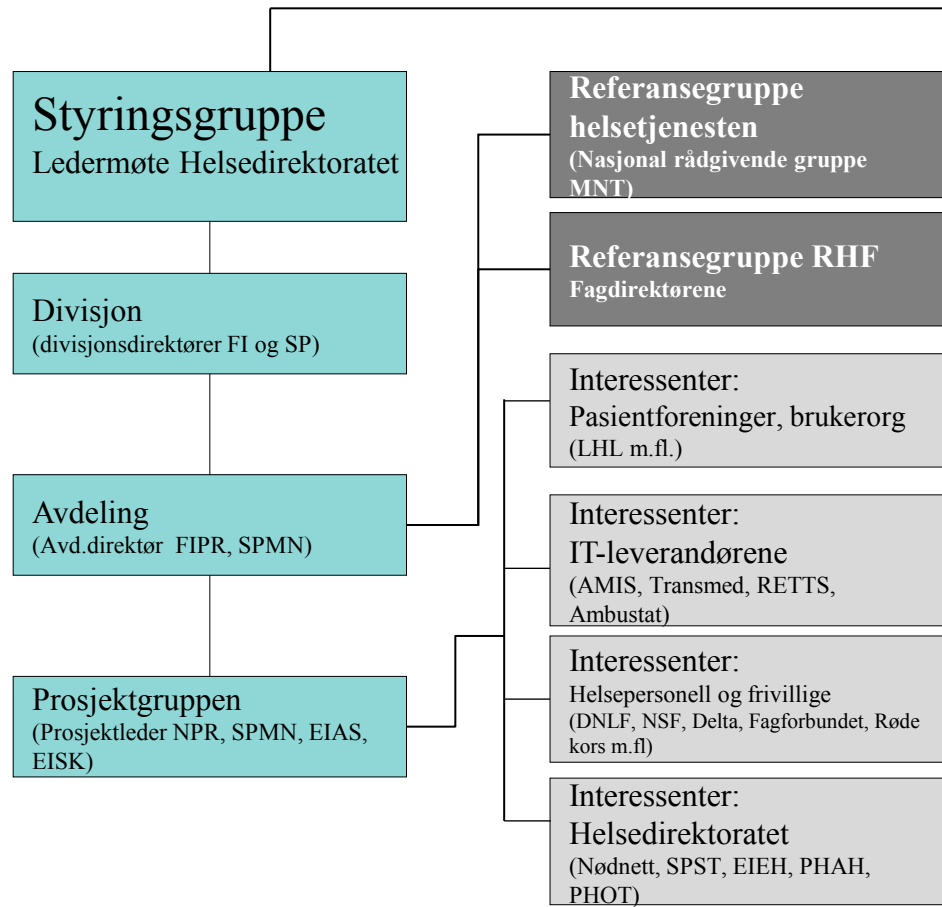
Styringsgruppe
Ledermøte Helsedirektoratet

Divisjon
(divisjonsdirektører FI og SP)

Avdeling
(Avd.direktør FIPR, SPMN)

Prosjektgruppen
(Prosjektleder NPR, SPMN, EIAS, EISK)

Referansegruppe helsetjenesten
(Nasjonal rådgivende gruppe MNT)

Referansegruppe RHF
Fagdirektørene

Interessenter:
Pasientforeninger, brukerorg
(LHL m.fl.)

Interessenter:
IT-leverandørene
(AMIS, Transmed, RETTS, Ambustat)

Interessenter:
Helsepersonell og frivillige
(DNLF, NSF, Delta, Fagforbundet, Røde kors m.fl)

Interessenter:
Helsedirektoratet
(Nødnett, SPST, EIEH, PHAH, PHOT)